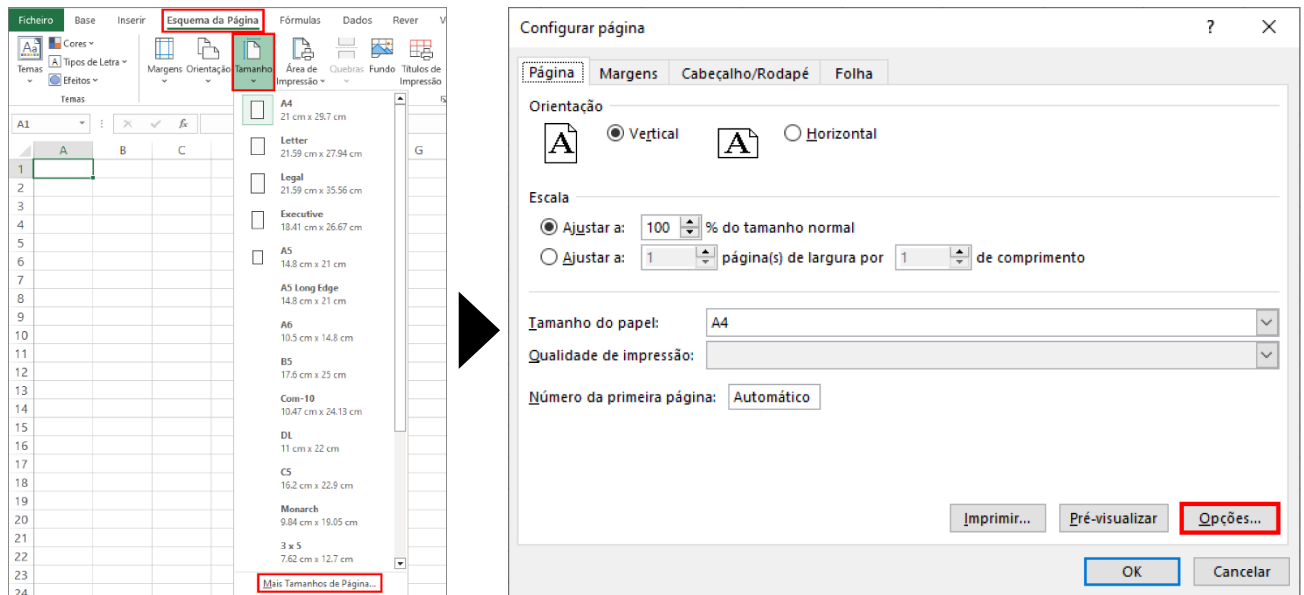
Ficheiro Base Inserir Esquema da Página Fórmulas Dados Rever V

Temas Cores Tipos de Letra Efeitos Temas

Margens Orientação Tamanho Área de Impressão Quebras Fundo Títulos de Impressão

A1 fx

A B C G

1 2 3 4 5 6 7 8 9 10 11 12 13 14 15 16 17 18 19 20 21 22 23 24

A4
21 cm x 29.7 cm

Letter
21.59 cm x 27.94 cm

Legal
21.59 cm x 35.56 cm

Executive
18.41 cm x 26.67 cm

A5
14.8 cm x 21 cm

A5 Long Edge
14.8 cm x 21 cm

A6
10.5 cm x 14.8 cm

B5
17.6 cm x 25 cm

Com-10
10.47 cm x 24.13 cm

DL
11 cm x 22 cm

C5
16.2 cm x 22.9 cm

Monarch
9.84 cm x 19.05 cm

3 x 5
7.62 cm x 12.7 cm

Mais Tamanhos de Página...

Configurar página ? ✕

Página Margens Cabeçalho/Rodapé Folha

Orientação

Vertical Horizontal

Escala

Ajustar a: 100 % do tamanho normal

Ajustar a: 1 página(s) de largura por 1 de comprimento

Tamanho do papel: A4

Qualidade de impressão:

Número da primeira página: Automático

Imprimir... Pré-visualizar Opções...

OK Cancelar